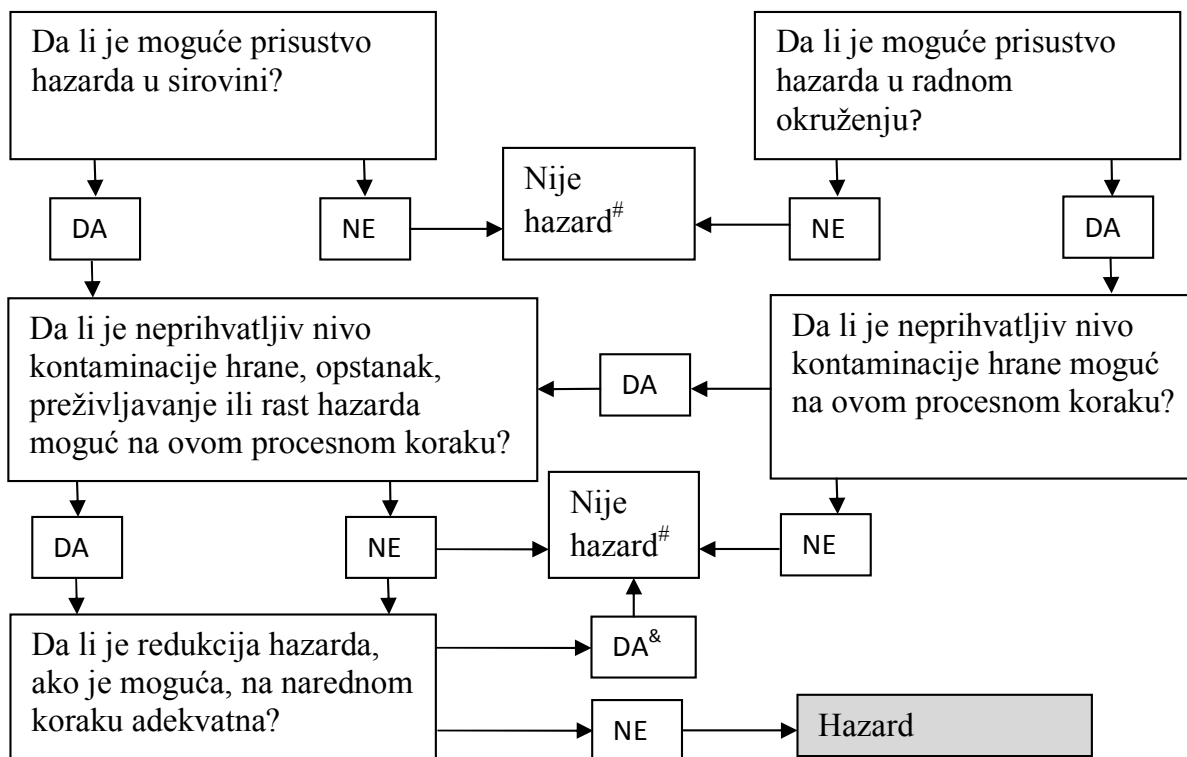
Da li je moguće prisustvo hazarda u sirovini?

Da li je moguće prisustvo hazarda u radnom okruženju?

DA

NE

Nije hazard$^{\#}$

NE

DA

Da li je neprihvatljiv nivo kontaminacije hrane, opstanak, preživljavanje ili rast hazarda moguć na ovom procesnom koraku?

DA

Da li je neprihvatljiv nivo kontaminacije hrane moguć na ovom procesnom koraku?

DA

NE

Nije hazard$^{\#}$

NE

Da li je redukcija hazarda, ako je moguća, na narednom koraku adekvatna?

DA$^{\&}$

NE

Hazard